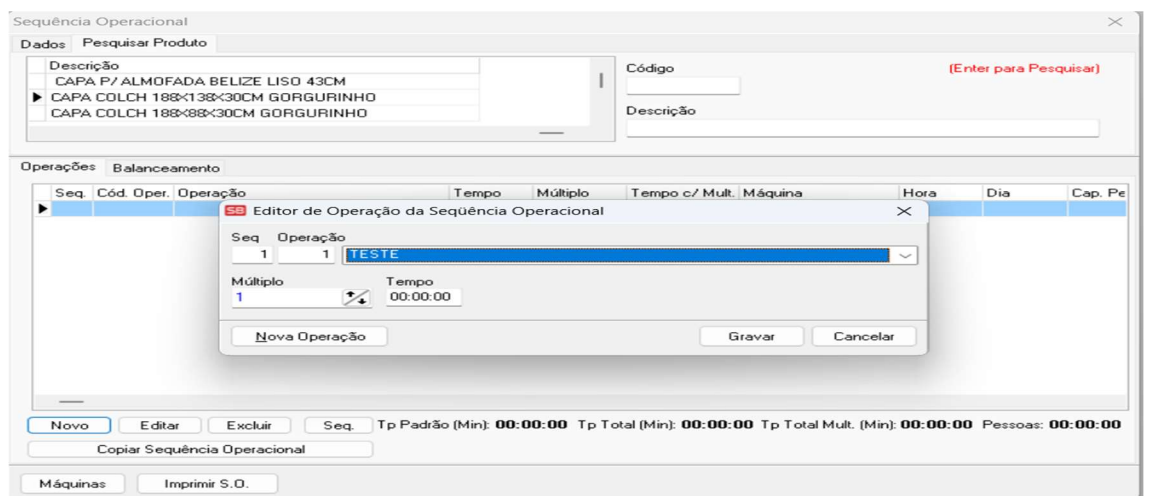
Sequência Operacional

Dados | Pesquisar Produto

Descrição
CAPA P/ ALMOFADA BELIZE LISO 43CM
CAPA COLCH 188X138X30CM GORGURINHO
CAPA COLCH 188X88X30CM GORGURINHO

Código

(Enter para Pesquisar)

Descrição

Operações | Balanceamento

| Seq. | Cód. Oper. | Operação | Tempo | Múltiplo | Tempo c/ Mult. | Máquina | Hora | Dia | Cap. Pe |
|---|---|---|---|---|---|---|---|---|---|

SB Editor de Operação da Seqüência Operacional

Seq Operação
1 1 TESTE

Múltiplo
1

Tempo
00:00:00

Nova Operação

Gravar Cancelar

Novo Editar Excluir Seq. Tp Padrão (Min): 00:00:00 Tp Total (Min): 00:00:00 Tp Total Mult. (Min): 00:00:00 Pessoas: 00:00:00

Copiar Sequência Operacional

Máquinas Imprimir S.O.